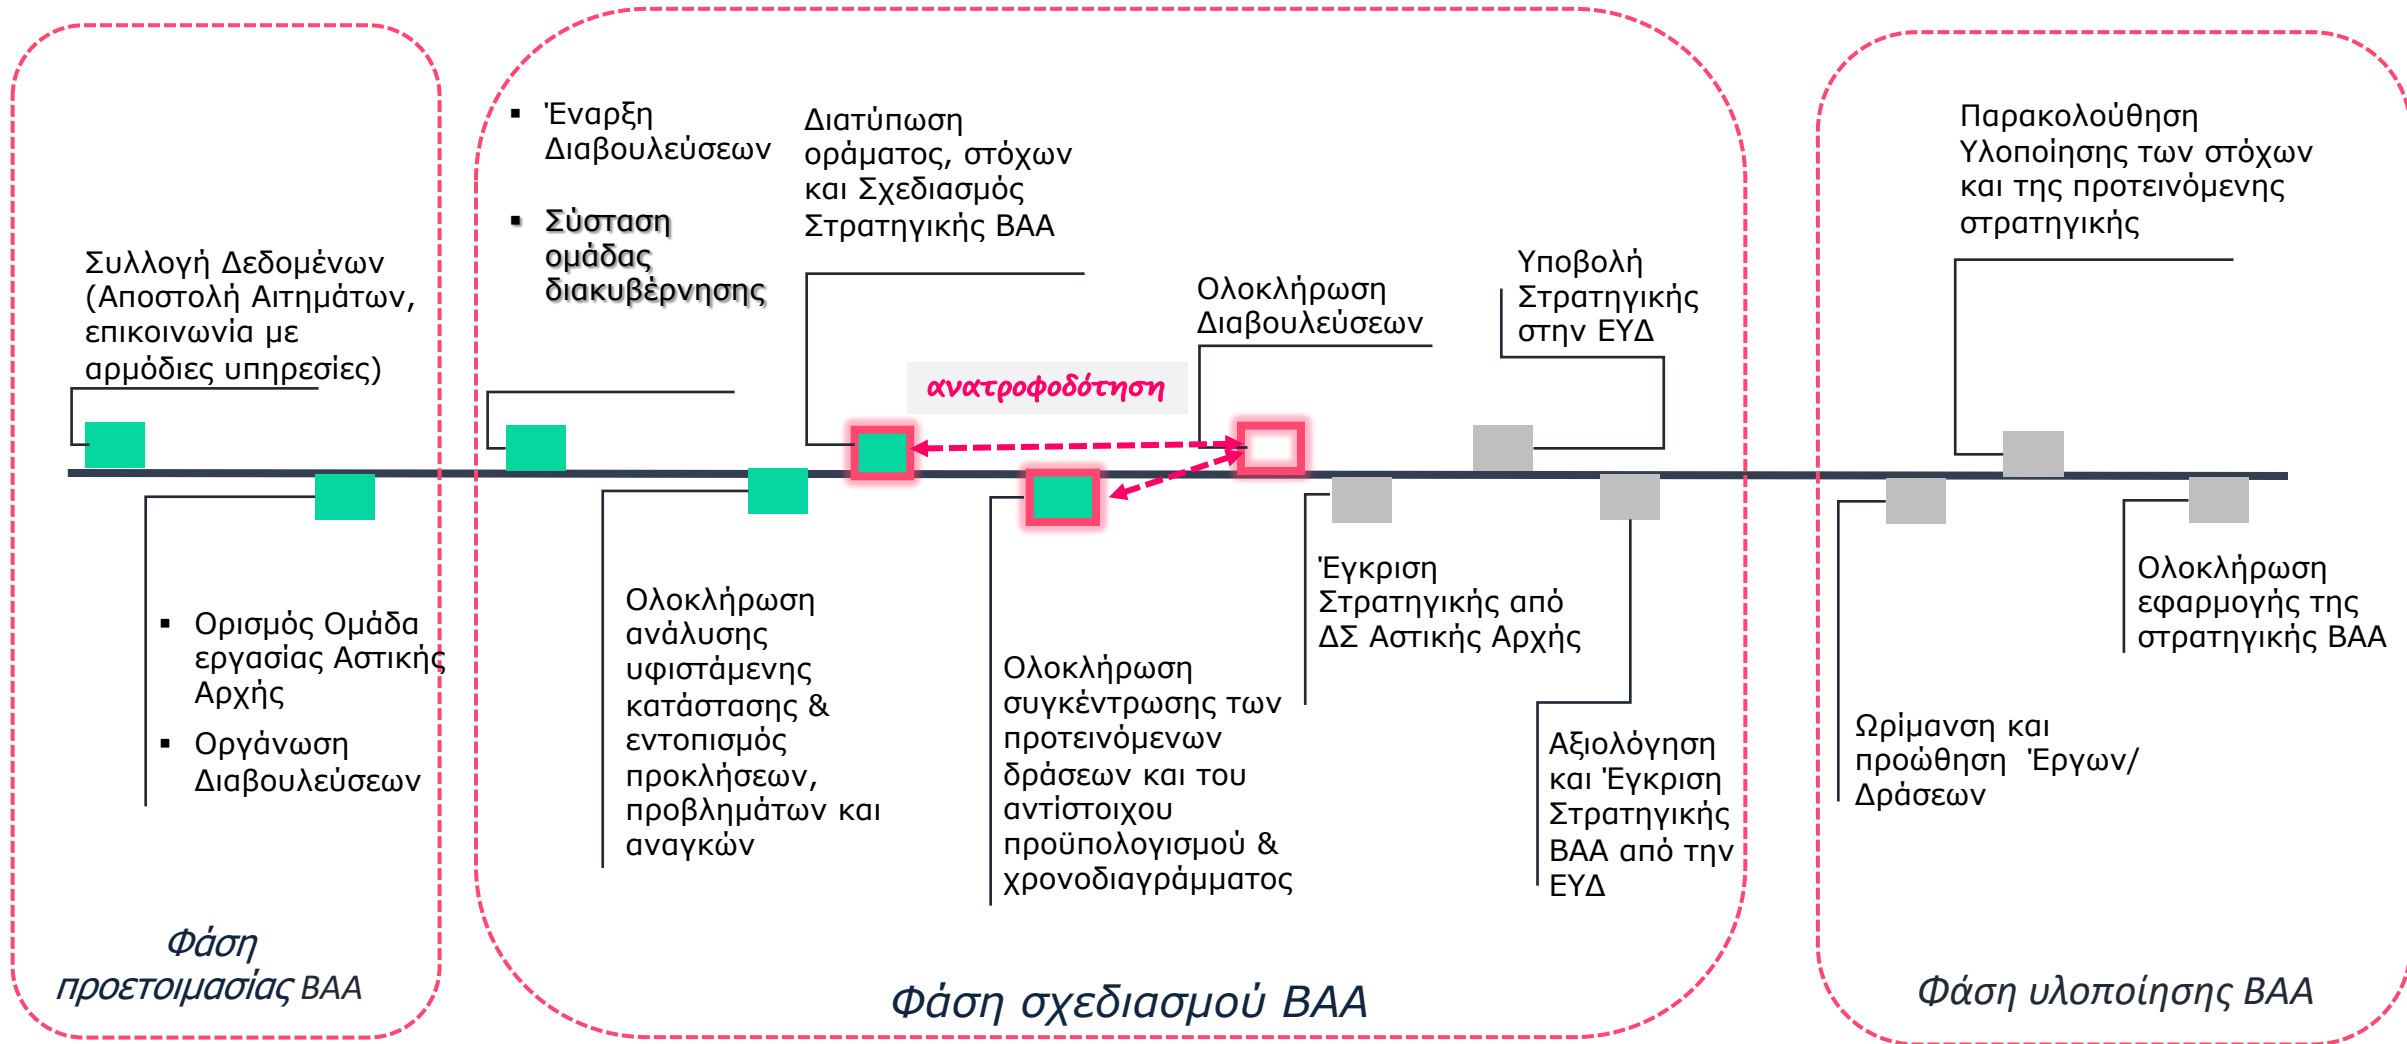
Συλλογή Δεδομένων (Αποστολή Αιτημάτων, επικοινωνία με αρμόδιες υπηρεσίες)

▪ Ορισμός Ομάδα εργασίας Αστικής Αρχής
▪ Οργάνωση Διαβουλεύσεων

Φάση προετοιμασίας ΒΑΑ

▪ Έναρξη Διαβουλεύσεων
▪ Σύσταση ομάδας διακυβέρνησης

Διατύπωση οράματος, στόχων και Σχεδιασμός Στρατηγικής ΒΑΑ

ανατροφοδότηση

Ολοκλήρωση Διαβουλεύσεων

Υποβολή Στρατηγικής στην ΕΥΔ

Ολοκλήρωση ανάλυσης υφιστάμενης κατάστασης & εντοπισμός προκλήσεων, προβλημάτων και αναγκών

Ολοκλήρωση συγκέντρωσης των προτεινόμενων δράσεων και του αντίστοιχου προϋπολογισμού & χρονοδιαγράμματος

Έγκριση Στρατηγικής από ΔΣ Αστικής Αρχής

Αξιολόγηση και Έγκριση Στρατηγικής ΒΑΑ από την ΕΥΔ

Φάση σχεδιασμού ΒΑΑ

Παρακολούθηση Υλοποίησης των στόχων και της προτεινόμενης στρατηγικής

Ωρίμανση και προώθηση Έργων/ Δράσεων

Ολοκλήρωση εφαρμογής της στρατηγικής ΒΑΑ

Φάση υλοποίησης ΒΑΑ